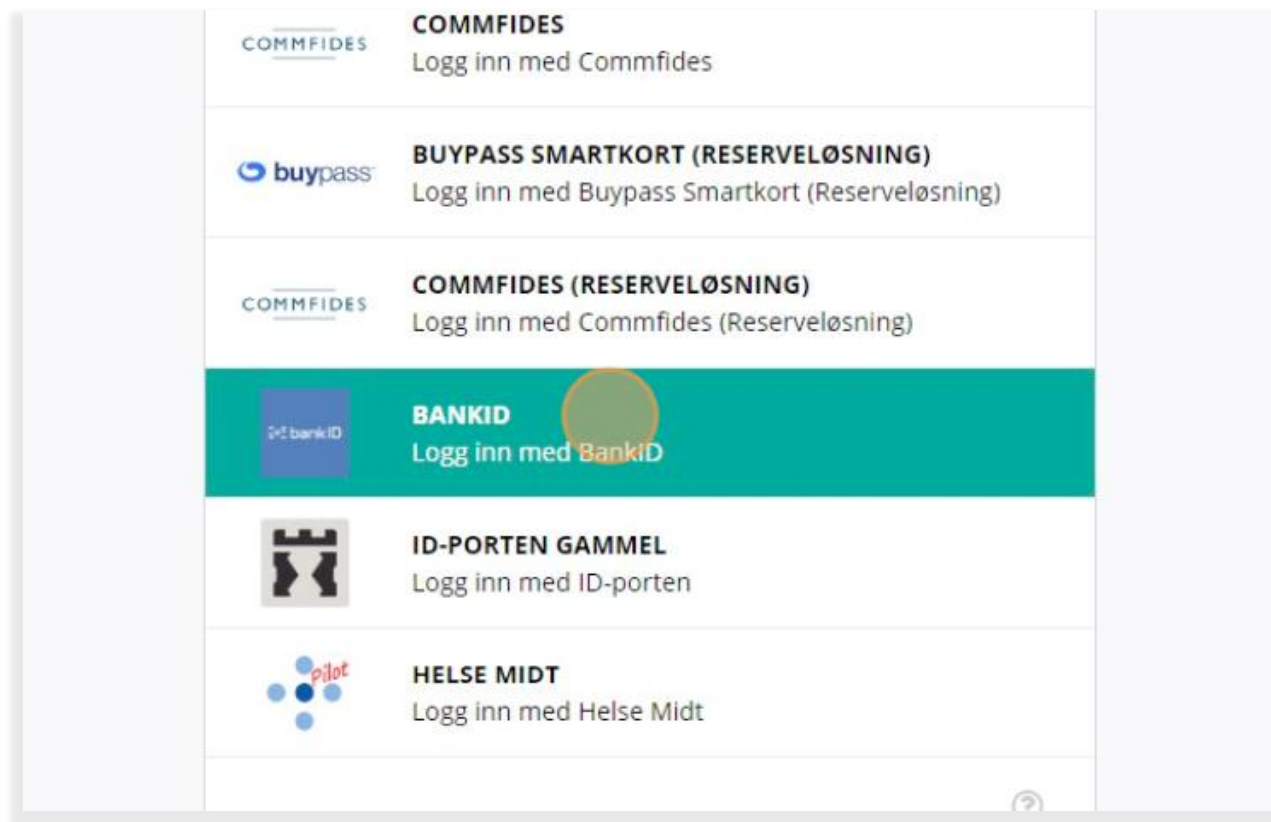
COMMFIDES

COMMFIDES
Logg inn med Commfides

buypass

BUYPASS SMARTKORT (RESERVELØSNING)
Logg inn med Buypass Smartkort (Reserveløsning)

COMMFIDES

COMMFIDES (RESERVELØSNING)
Logg inn med Commfides (Reserveløsning)

bankID

BANKID
Logg inn med BankID

ID-PORTEN GAMMEL
Logg inn med ID-porten

pilot

HELSE MIDT
Logg inn med Helse Midt

?